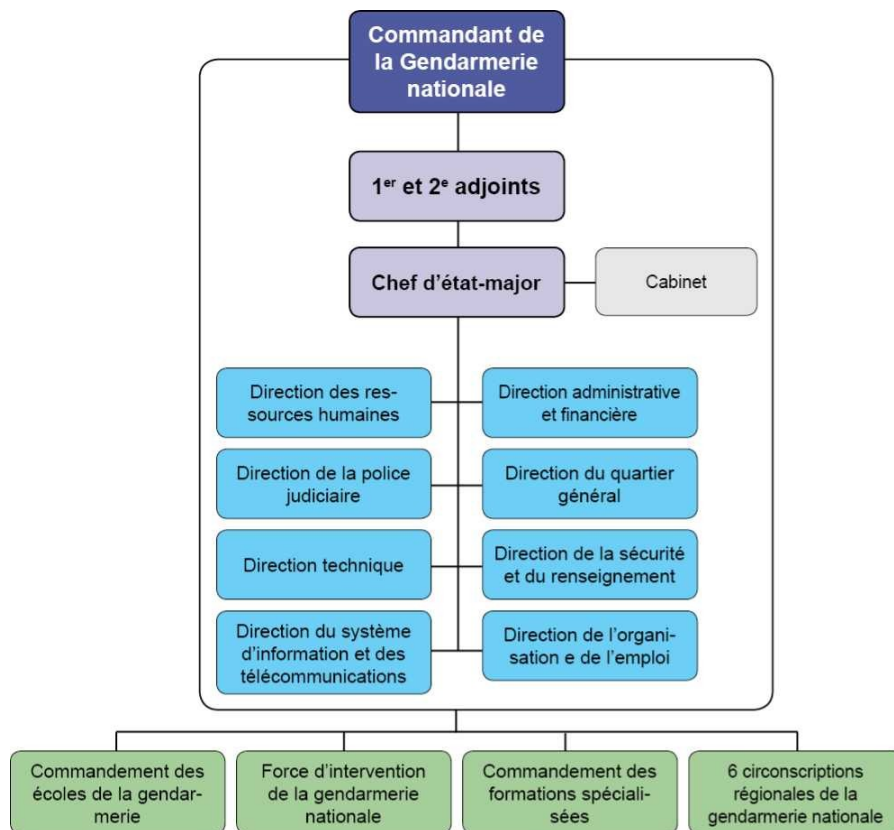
Commandant de la Gendarmerie nationale

1$^{er}$ et 2$^{e}$ adjoints

Chef d'état-major

Cabinet

Direction des ressources humaines

Direction administrative et financière

Direction de la police judiciaire

Direction du quartier général

Direction technique

Direction de la sécurité et du renseignement

Direction du système d'information et des télécommunications

Direction de l'organisation e de l'emploi

Commandement des écoles de la gendarmerie

Force d'intervention de la gendarmerie nationale

Commandement des formations spécialisées

6 circonscriptions régionales de la gendarmerie nationale